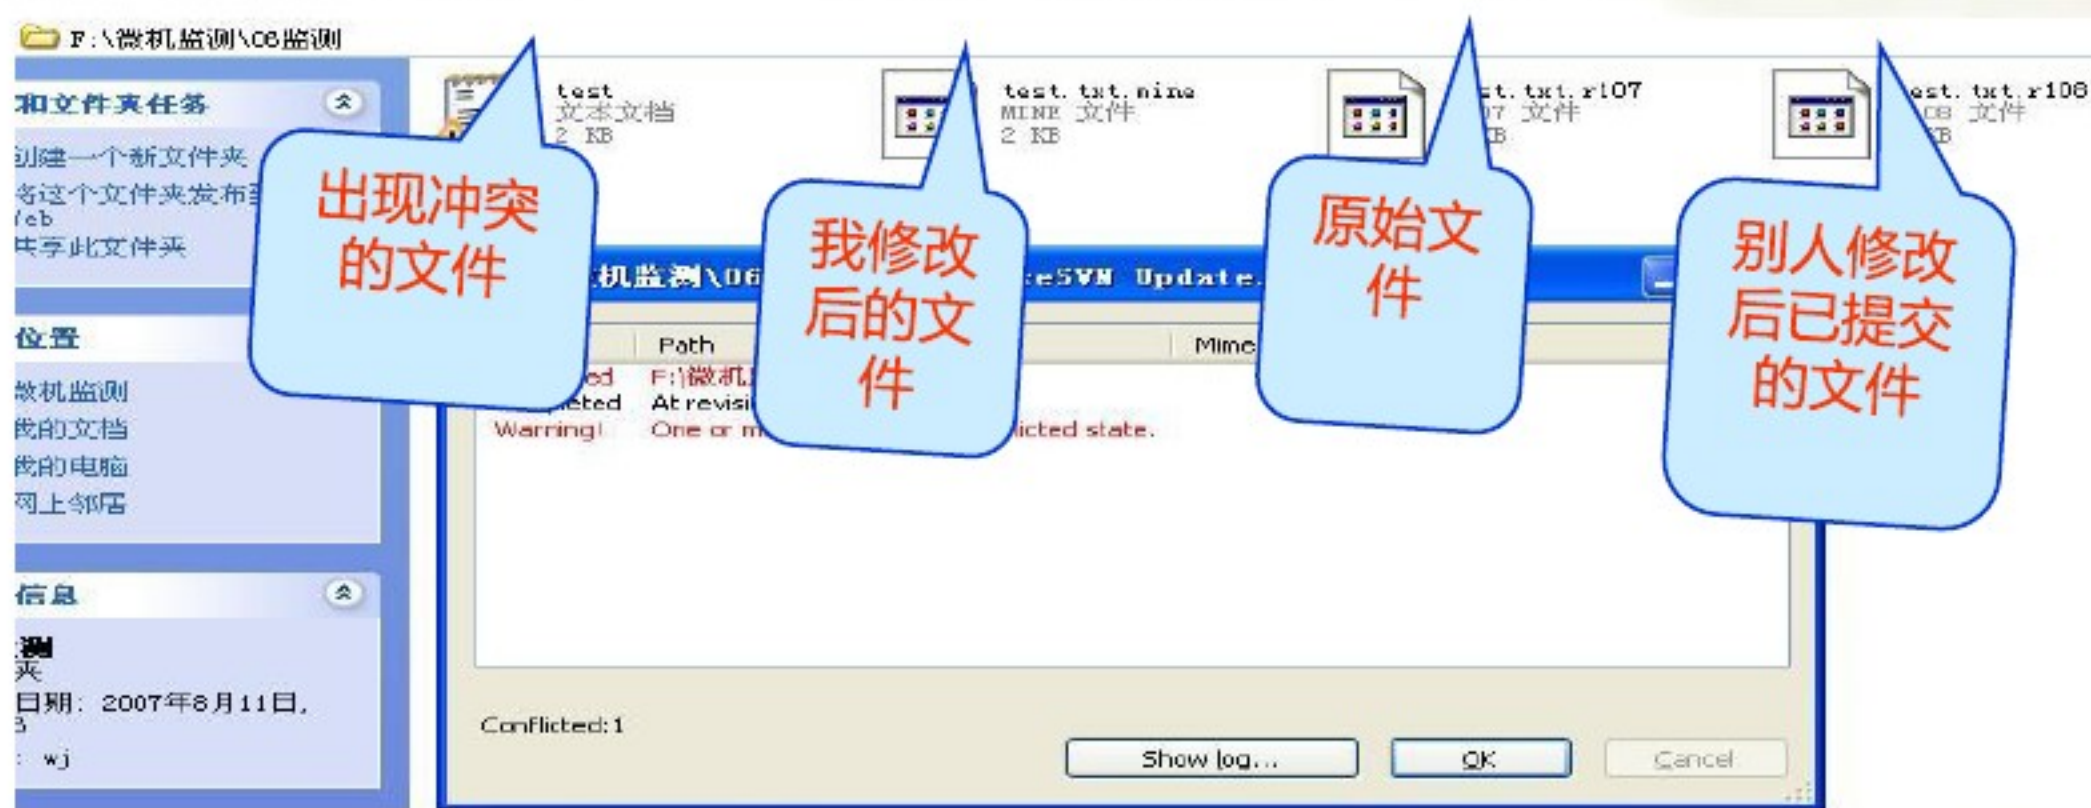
F:\微机监测\06监测

和文件夹任务

创建一个新文件夹
将这个文件夹发布到Web
共享此文件夹

位置

微机监测
我的文档
我的电脑
网上邻居

信息

监测
文件夹
日期: 2007年8月11日,
: wj

test
文本文档
2 KB

test.txt.mine
MINE 文件
2 KB

est.txt.r107
07 文件
KB

est.txt.r108
08 文件
KB

出现冲突的文件

我修改后的文件

原始文件

别人修改后已提交的文件

机监测\06 eSVN Update.

Path
Mime

ed F:\微机
eted At revisi
Warning! One or m licted state.

Conflicted:1

Show log...
OK
Cancel